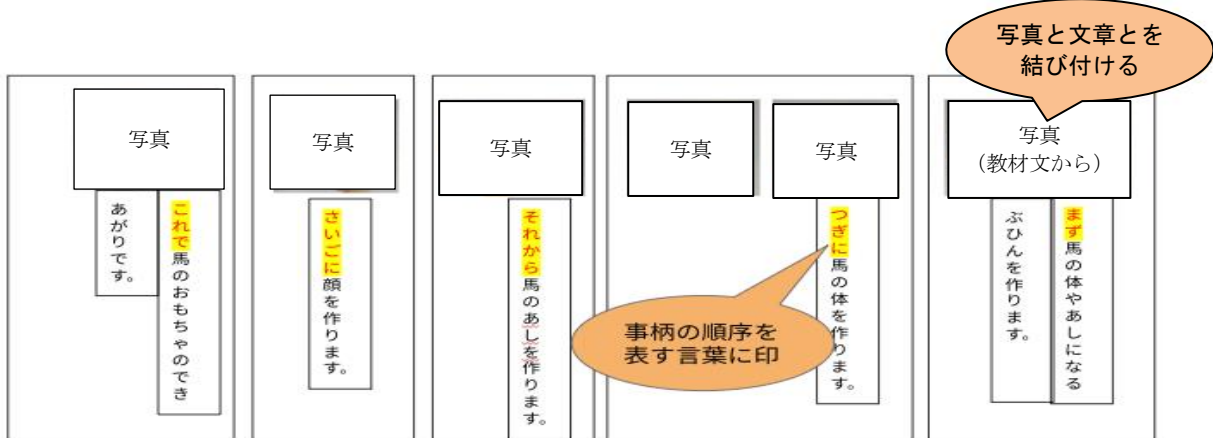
写真と文章とを結び付ける

写真

これで馬のおもちゃのでき
あがりです。

写真

さいごに顔を作ります。

写真

それから馬のあしを作ります。

写真

写真

つぎに馬の体を作ります。

事柄の順序を表す言葉に印

写真
（教材文から）

まず馬の体やあしになる
ぶひんを作ります。